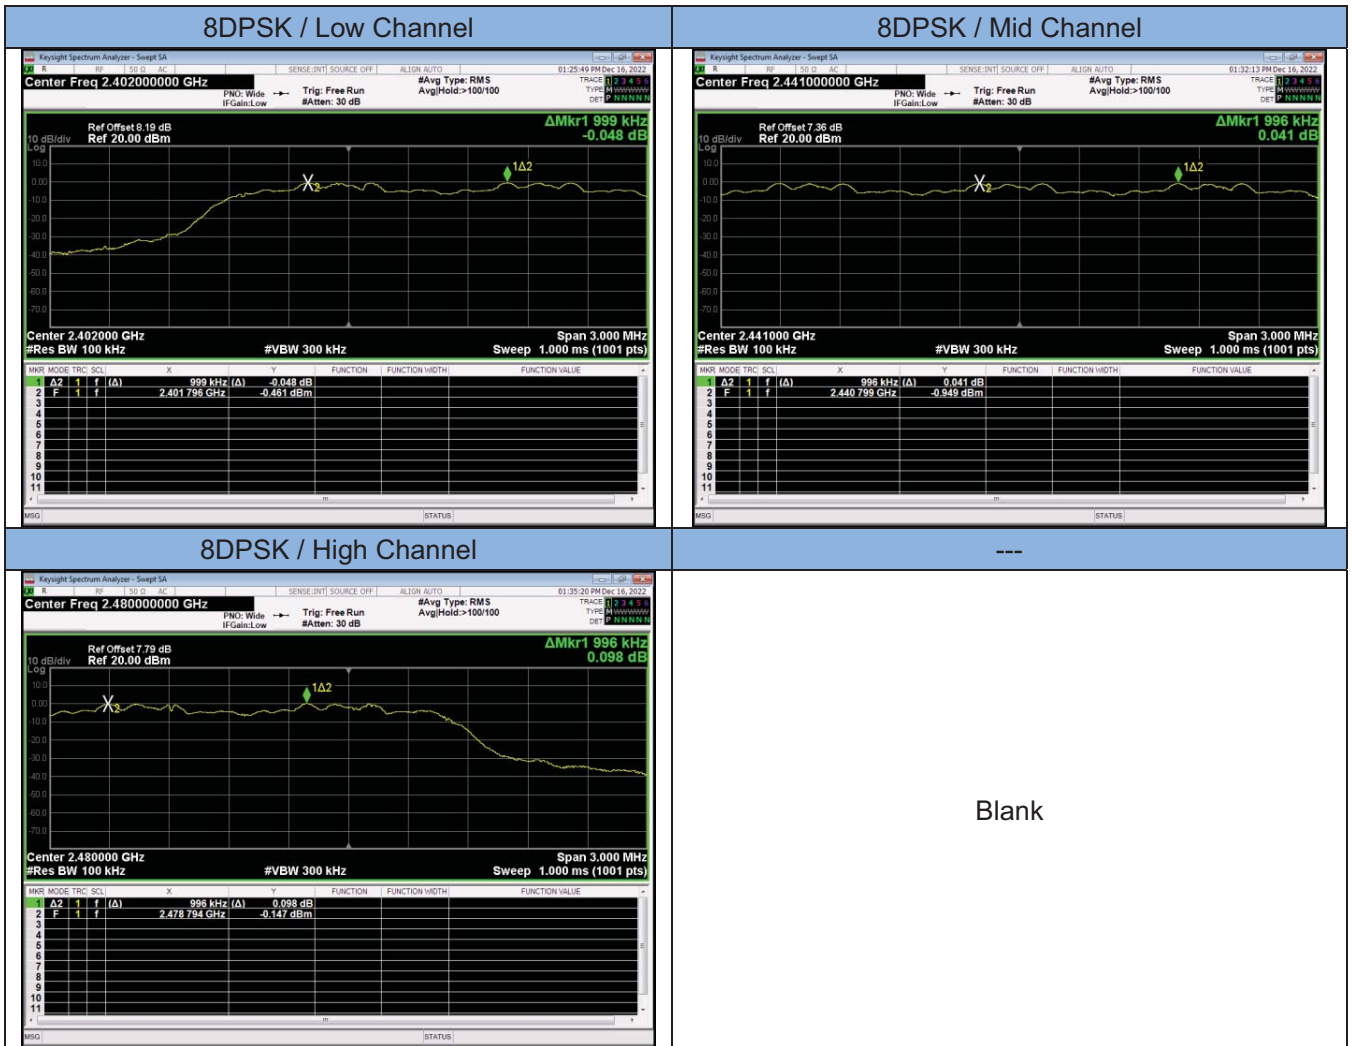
| 8DPSK / Low Channel | 8DPSK / Mid Channel |
|---|---|
| Keysight Spectrum Analyzer - Swept SA<br>RF 50 Ω AC SENSE:INT SOURCE OFF ALIGN AUTO 01:25:49 PM Dec 16, 2022<br>Center Freq 2.402000000 GHz<br>PNO: Wide IFGain:Low Trig: Free Run #Atten: 30 dB #Avg Type: RMS Avg\|Hold:>100/100<br>TRACE 1 2 3 4 5 6 TYPE M WWWWW DET P NNNNN<br>10 dB/div Log Ref Offset 8.19 dB Ref 20.00 dBm<br>ΔMkr1 999 kHz -0.048 dB<br>10.0 0.00 -10.0 -20.0 -30.0 -40.0 -50.0 -60.0 -70.0<br>1Δ2 X2<br>Center 2.402000 GHz #Res BW 100 kHz #VBW 300 kHz Span 3.000 MHz Sweep 1.000 ms (1001 pts)<br>MKR MODE TRC SCL X Y FUNCTION FUNCTION WIDTH FUNCTION VALUE<br>1 Δ2 1 f (Δ) 999 kHz (Δ) -0.048 dB<br>2 F 1 f 2.401 796 GHz -0.461 dBm<br>3 4 5 6 7 8 9 10 11<br>MSG STATUS | Keysight Spectrum Analyzer - Swept SA<br>RF 50 Ω AC SENSE:INT SOURCE OFF ALIGN AUTO 01:32:13 PM Dec 16, 2022<br>Center Freq 2.441000000 GHz<br>PNO: Wide IFGain:Low Trig: Free Run #Atten: 30 dB #Avg Type: RMS Avg\|Hold:>100/100<br>TRACE 1 2 3 4 5 6 TYPE M WWWWW DET P NNNNN<br>10 dB/div Log Ref Offset 7.36 dB Ref 20.00 dBm<br>ΔMkr1 996 kHz 0.041 dB<br>10.0 0.00 -10.0 -20.0 -30.0 -40.0 -50.0 -60.0 -70.0<br>1Δ2 X2<br>Center 2.441000 GHz #Res BW 100 kHz #VBW 300 kHz Span 3.000 MHz Sweep 1.000 ms (1001 pts)<br>MKR MODE TRC SCL X Y FUNCTION FUNCTION WIDTH FUNCTION VALUE<br>1 Δ2 1 f (Δ) 996 kHz (Δ) 0.041 dB<br>2 F 1 f 2.440 799 GHz -0.949 dBm<br>3 4 5 6 7 8 9 10 11<br>MSG STATUS |
| 8DPSK / High Channel | --- |
| Keysight Spectrum Analyzer - Swept SA<br>RF 50 Ω AC SENSE:INT SOURCE OFF ALIGN AUTO 01:35:20 PM Dec 16, 2022<br>Center Freq 2.480000000 GHz<br>PNO: Wide IFGain:Low Trig: Free Run #Atten: 30 dB #Avg Type: RMS Avg\|Hold:>100/100<br>TRACE 1 2 3 4 5 6 TYPE M WWWWW DET P NNNNN<br>10 dB/div Log Ref Offset 7.79 dB Ref 20.00 dBm<br>ΔMkr1 996 kHz 0.098 dB<br>10.0 0.00 -10.0 -20.0 -30.0 -40.0 -50.0 -60.0 -70.0<br>1Δ2 X2<br>Center 2.480000 GHz #Res BW 100 kHz #VBW 300 kHz Span 3.000 MHz Sweep 1.000 ms (1001 pts)<br>MKR MODE TRC SCL X Y FUNCTION FUNCTION WIDTH FUNCTION VALUE<br>1 Δ2 1 f (Δ) 996 kHz (Δ) 0.098 dB<br>2 F 1 f 2.478 794 GHz -0.147 dBm<br>3 4 5 6 7 8 9 10 11<br>MSG STATUS | Blank |